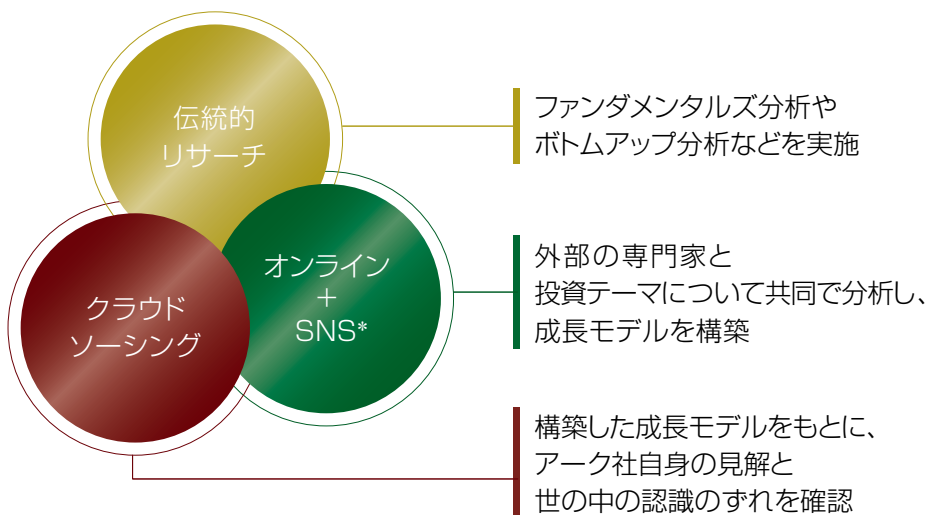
伝統的
リサーチ

オンライン
＋
SNS*

クラウド
ソーシング

ファンダメンタルズ分析や
ボトムアップ分析などを実施

外部の専門家と
投資テーマについて共同で分析し、
成長モデルを構築

構築した成長モデルをもとに、
アーク社自身の見解と
世の中の認識のずれを確認